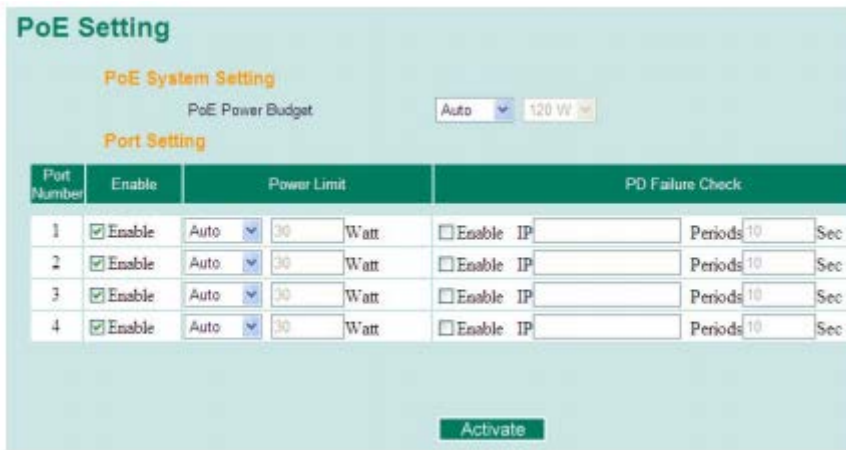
PoE Setting

PoE System Setting

PoE Power Budget Auto 120 W

Port Setting

| Port Number | Enable | Power Limit | PD Failure Check |
|---|---|---|---|
| 1 | ☑Enable | Auto 30 Watt | ☐Enable IP Periods 10 Sec |
| 2 | ☑Enable | Auto 30 Watt | ☐Enable IP Periods 10 Sec |
| 3 | ☑Enable | Auto 30 Watt | ☐Enable IP Periods 10 Sec |
| 4 | ☑Enable | Auto 30 Watt | ☐Enable IP Periods 10 Sec |

Activate